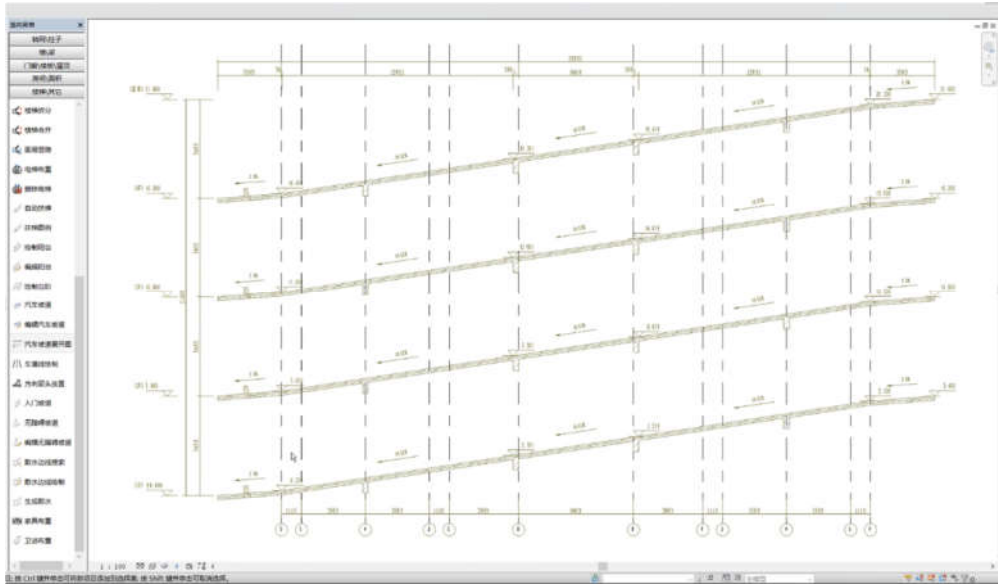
轴网柱子
墙梁
门窗/楼板/屋顶
房间/面积
楼梯/其它
楼梯坡道
楼梯拆分
直线梯段
电梯布置
自动扶梯
扶梯图例
绘制坡道
编辑坡道
绘制台阶
汽车坡道
编辑汽车坡道
汽车坡道剖面图
车道线绘制
汽车回头车道
入口坡道
无障碍坡道
编辑无障碍坡道
散水边线提取
散水边线绘制
生成散水
家具布置
卫浴布置
1 : 100